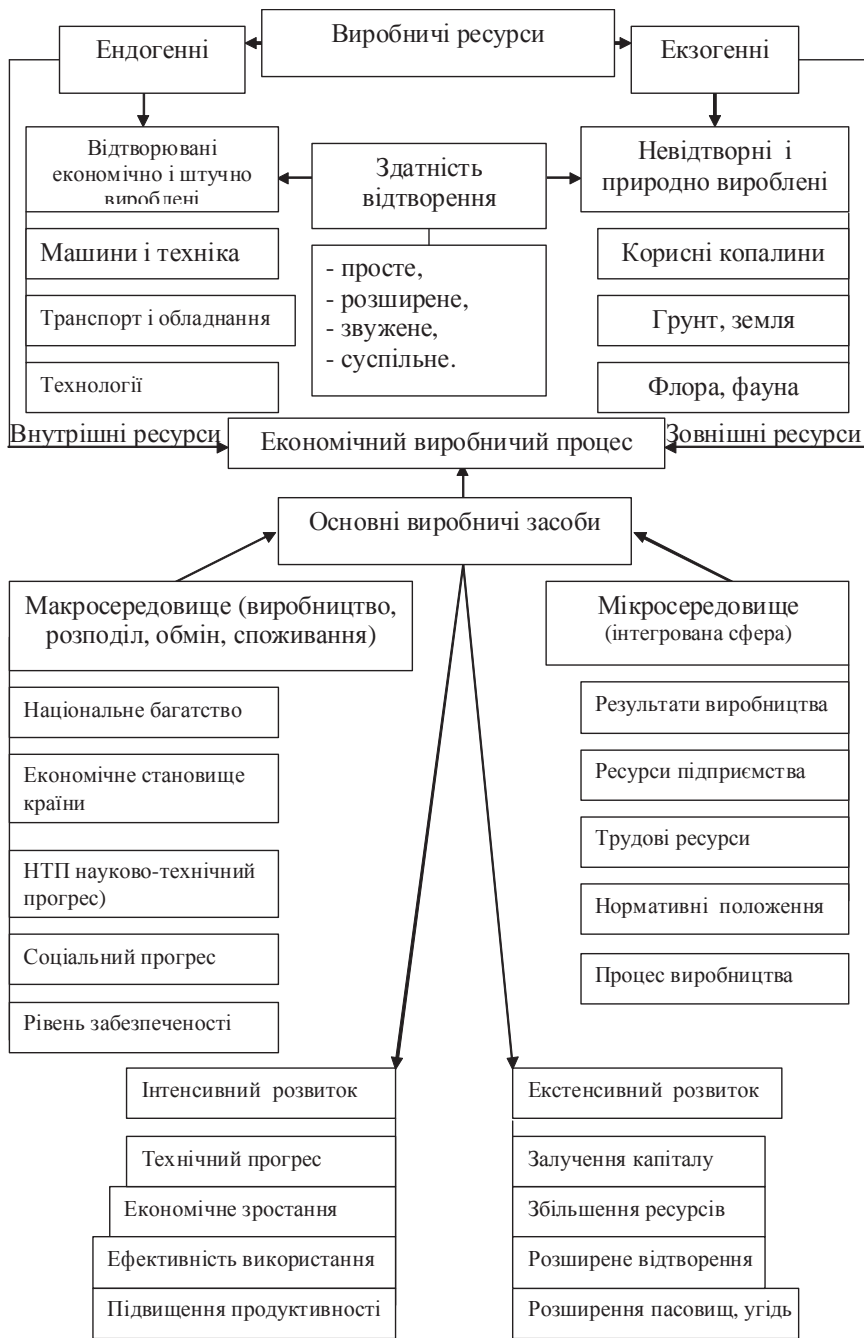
Виробничі ресурси

Ендогенні

Екзогенні

Відтворювані економічно і штучно вироблені

Здатність відтворення

Невідтворні і природно вироблені

Машини і техніка

Транспорт і обладнання

Технології

- просте,
- розширене,
- звужене,
- суспільне.

Корисні копалини

Грунт, земля

Флора, фауна

Внутрішні ресурси

Економічний виробничий процес

Зовнішні ресурси

Основні виробничі засоби

Макросередовище (виробництво, розподіл, обмін, споживання)

Національне багатство

Економічне становище країни

НТП науково-технічний прогрес)

Соціальний прогрес

Рівень забезпеченості

Мікросередовище (інтегрована сфера)

Результати виробництва

Ресурси підприємства

Трудові ресурси

Нормативні положення

Процес виробництва

Інтенсивний розвиток

Технічний прогрес

Економічне зростання

Ефективність використання

Підвищення продуктивності

Екстенсивний розвиток

Залучення капіталу

Збільшення ресурсів

Розширене відтворення

Розширення пасовищ, угідь